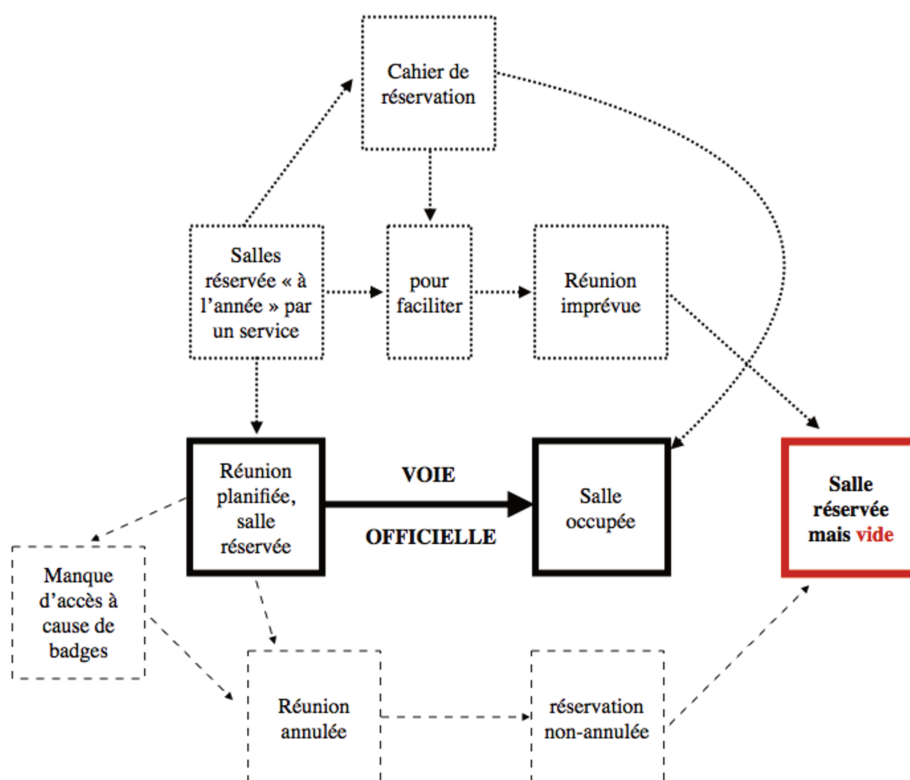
Cahier de réservation

Salles réservée « à l'année » par un service

pour faciliter

Réunion imprévue

Réunion planifiée, salle réservée

VOIE

OFFICIELLE

Salle occupée

Salle réservée mais vide

Manque d'accès à cause de badges

Réunion annulée

réservation non-annulée